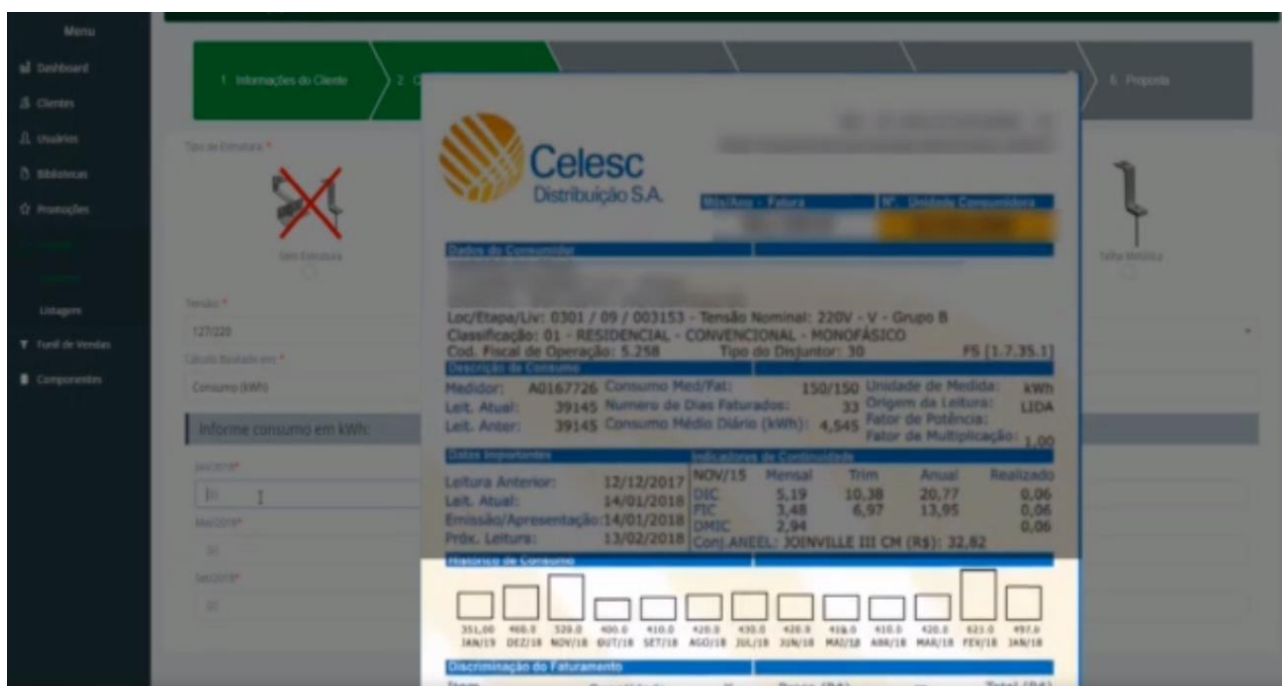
Menu
Dashboard
Clientes
Usuários
Bibliotecas
Promoções
Listagem
Funil de Vendas
Componentes

1. Informações do Cliente
2. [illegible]
6. Proposta

Tipo de Estrutura *
Sem Estrutura
Telha Metálica
Tensão *
127/220
Cálculo Baseado em *
Consumo (kWh)
Informe consumo em kWh:
Jan/2018*
Mai/2018*
Set/2018*

Celesc
Distribuição S.A.
Mês/Ano - Fatura
Nº. Unidade Consumidora
Dados do Consumidor
Loc/Etapa/Liv: 0301 / 09 / 003153 - Tensão Nominal: 220V - V - Grupo B
Classificação: 01 - RESIDENCIAL - CONVENCIONAL - MONOFÁSICO
Cod. Fiscal de Operação: 5.258 Tipo do Disjuntor: 30 FS [1.7.35.1]
Descrição do Consumo
Medidor: A0167726 Consumo Med/Fat: 150/150 Unidade de Medida: kWh
Leit. Atual: 39145 Numero de Dias Faturados: 33 Origem da Leitura: LIDA
Leit. Anter: 39145 Consumo Médio Diário (kWh): 4,545 Fator de Potência:
Fator de Multiplicação: 1,00
Datas Importantes
Leitura Anterior: 12/12/2017
Leit. Atual: 14/01/2018
Emissão/Apresentação: 14/01/2018
Próx. Leitura: 13/02/2018
Indicadores de Continuidade

| NOV/15 | Mensal | Trim | Anual | Realizado |
|---|---|---|---|---|
| DIC | 5,19 | 10,38 | 20,77 | 0,06 |
| FIC | 3,48 | 6,97 | 13,95 | 0,06 |
| DMIC | 2,94 | | | 0,06 |

Conj.ANEEL: JOINVILLE III CM (R$): 32,82
Histórico de Consumo
351,00 JAN/19 460.0 DEZ/18 520.0 NOV/18 400.0 OUT/18 410.0 SET/18 420.0 AGO/18 430.0 JUL/18 420.0 JUN/18 410.0 MAI/18 410.0 ABR/18 420.0 MAR/18 623.0 FEV/18 497.0 JAN/18
Discriminação do Faturamento